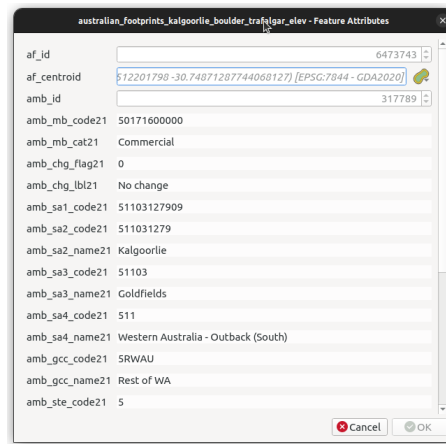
australian_footprints_kalgoorlie_boulder_trafalgar_elev - Feature Attributes

af_id 6473743

af_centroid 512201798 -30.74871287744068127) [EPSG:7844 - GDA2020]

amb_id 317789

amb_mb_code21 50171600000

amb_mb_cat21 Commercial

amb_chg_flag21 0

amb_chg_lbl21 No change

amb_sa1_code21 51103127909

amb_sa2_code21 511031279

amb_sa2_name21 Kalgoorlie

amb_sa3_code21 51103

amb_sa3_name21 Goldfields

amb_sa4_code21 511

amb_sa4_name21 Western Australia - Outback (South)

amb_gcc_code21 5RWAU

amb_gcc_name21 Rest of WA

amb_ste_code21 5

Cancel OK